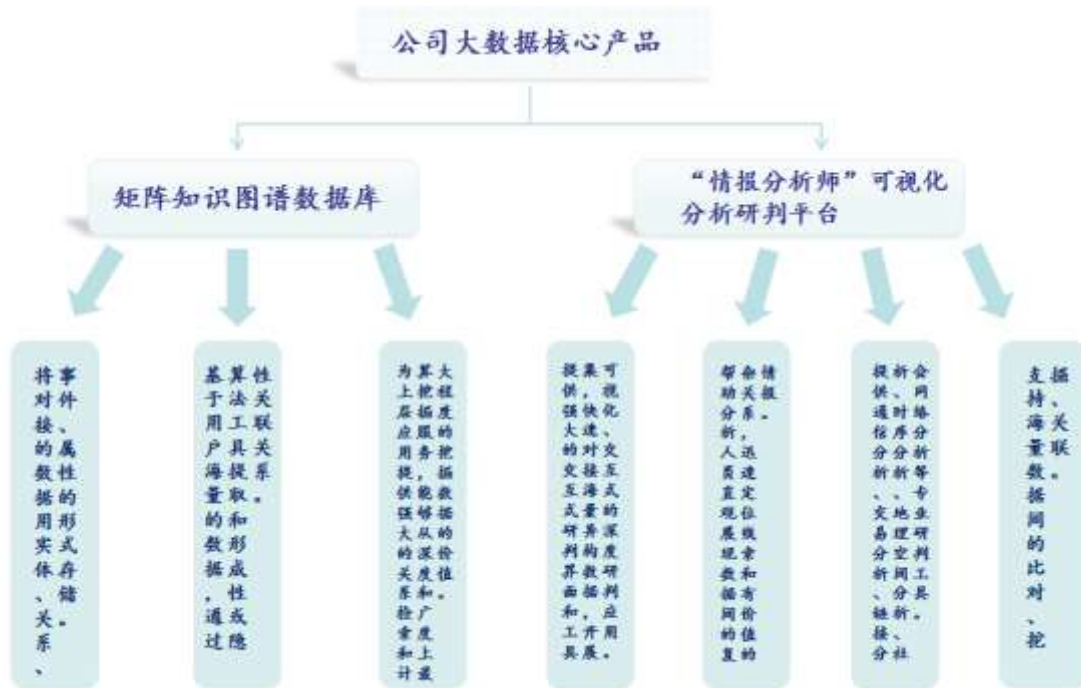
公司大数据核心产品

矩阵知识图谱数据库

"情报分析师"可视化分析研判平台

将事件、属性的数据用实体、关系、对接的形式存储。

基于用户海量的数据，通过算法工具提取和形成性关联关系或隐性

为上层应用提供强大的检索和计算能力，能够从深度和广度上最大程度的挖掘数据的价值

提供强大的交互式研判界面和工具，快速对海量异构数据开展可视化交互式的深度研判应用

帮助分析人员直观展现线索和数据间的价值关系，迅速定位复杂的情报

提供通信分析、交易分析、分社会网络分析、时序分析、地理空间分析等专业研判工具、链接

支持海量数据间的比对、挖掘、关联